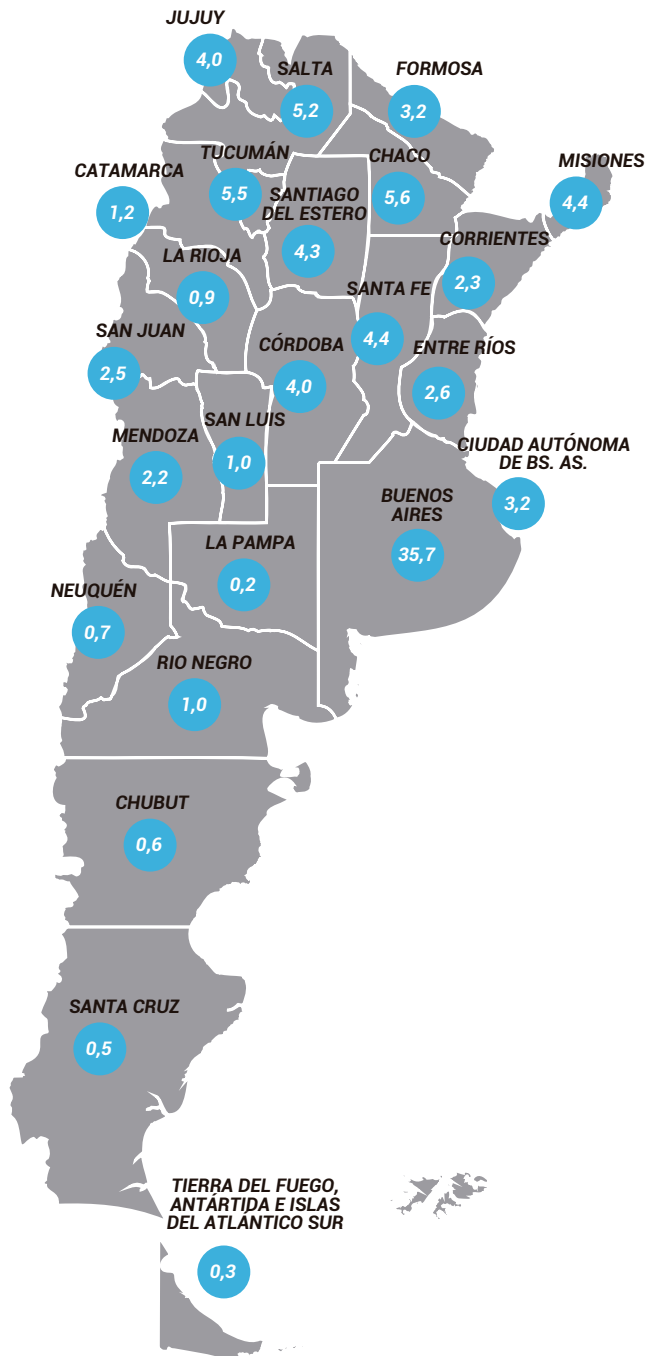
JUJUY
4,0

SALTA
5,2

FORMOSA
3,2

CATAMARCA
1,2

TUCUMÁN
5,5

CHACO
5,6

MISIONES
4,4

SANTIAGO DEL ESTERO
4,3

CORRIENTES
2,3

LA RIOJA
0,9

SANTA FE
4,4

SAN JUAN
2,5

CÓRDOBA
4,0

ENTRE RÍOS
2,6

SAN LUIS
1,0

MENDOZA
2,2

CIUDAD AUTÓNOMA DE BS. AS.
3,2

BUENOS AIRES
35,7

LA PAMPA
0,2

NEUQUÉN
0,7

RIO NEGRO
1,0

CHUBUT
0,6

SANTA CRUZ
0,5

TIERRA DEL FUEGO, ANTÁRTIDA E ISLAS DEL ATLÁNTICO SUR
0,3